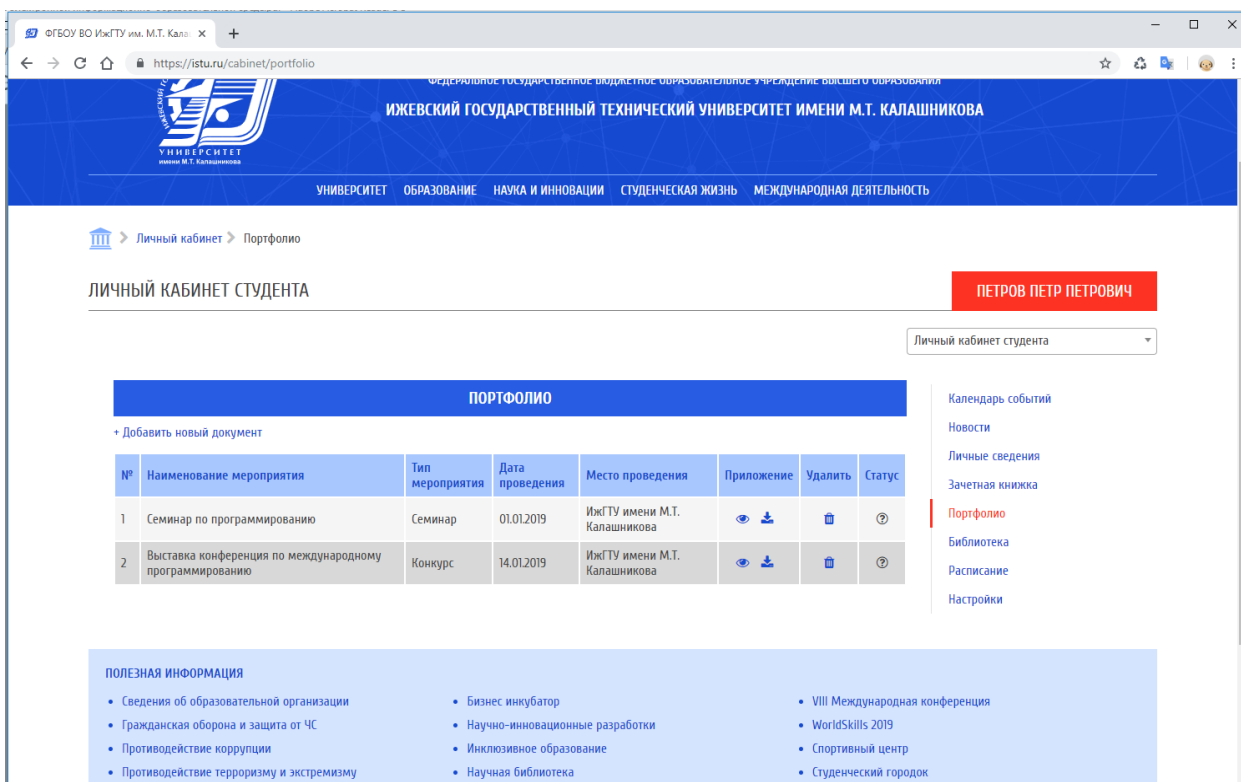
ФГБОУ ВО ИжГТУ им. М.Т. Калаш ×
+
https://istu.ru/cabinet/portfolio

УНИВЕРСИТЕТ
имени М.Т. Калашникова

ФЕДЕРАЛЬНОЕ ГОСУДАРСТВЕННОЕ БЮДЖЕТНОЕ ОБРАЗОВАТЕЛЬНОЕ УЧРЕЖДЕНИЕ ВЫСШЕГО ОБРАЗОВАНИЯ
ИЖЕВСКИЙ ГОСУДАРСТВЕННЫЙ ТЕХНИЧЕСКИЙ УНИВЕРСИТЕТ ИМЕНИ М.Т. КАЛАШНИКОВА

УНИВЕРСИТЕТ ОБРАЗОВАНИЕ НАУКА И ИННОВАЦИИ СТУДЕНЧЕСКАЯ ЖИЗНЬ МЕЖДУНАРОДНАЯ ДЕЯТЕЛЬНОСТЬ

Личный кабинет > Портфолио

ЛИЧНЫЙ КАБИНЕТ СТУДЕНТА

ПЕТРОВ ПЕТР ПЕТРОВИЧ

Личный кабинет студента

ПОРТФОЛИО

+ Добавить новый документ

| № | Наименование мероприятия | Тип мероприятия | Дата проведения | Место проведения | Приложение | Удалить | Статус |
|---|---|---|---|---|---|---|---|
| 1 | Семинар по программированию | Семинар | 01.01.2019 | ИжГТУ имени М.Т. Калашникова | | | |
| 2 | Выставка конференция по международному программированию | Конкурс | 14.01.2019 | ИжГТУ имени М.Т. Калашникова | | | |

Календарь событий
Новости
Личные сведения
Зачетная книжка
Портфолио
Библиотека
Расписание
Настройки

ПОЛЕЗНАЯ ИНФОРМАЦИЯ

• Сведения об образовательной организации
• Гражданская оборона и защита от ЧС
• Противодействие коррупции
• Противодействие терроризму и экстремизму

• Бизнес инкубатор
• Научно-инновационные разработки
• Инклюзивное образование
• Научная библиотека

• VIII Международная конференция
• WorldSkills 2019
• Спортивный центр
• Студенческий городок